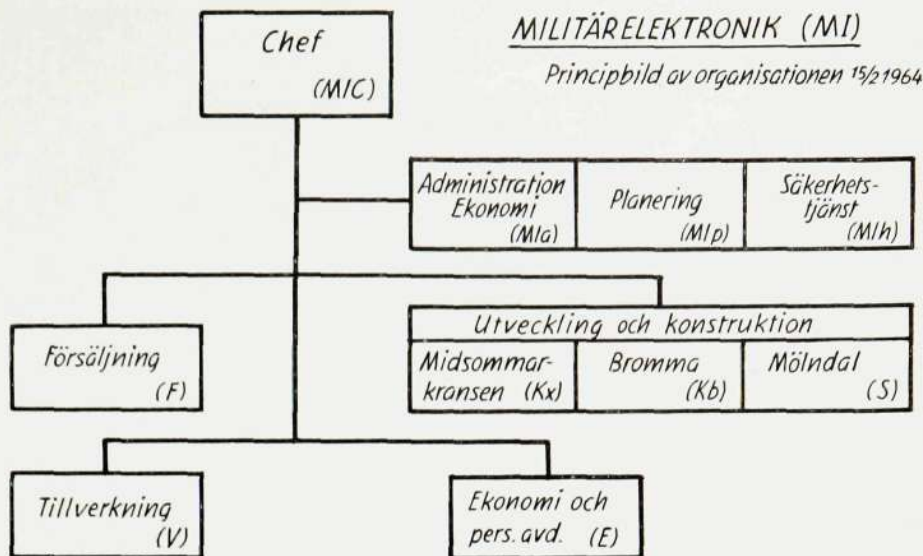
MILITÄRELEKTRONIK (MI)

Principbild av organisationen 15/2 1964

Chef (MIC)

Administration Ekonomi (MIa)

Planering (MIp)

Säkerhetstjänst (MIh)

Försäljning (F)

Utveckling och konstruktion

Midsommarkransen (Kx)

Bromma (Kb)

Mölndal (S)

Tillverkning (V)

Ekonomi och pers. avd. (E)